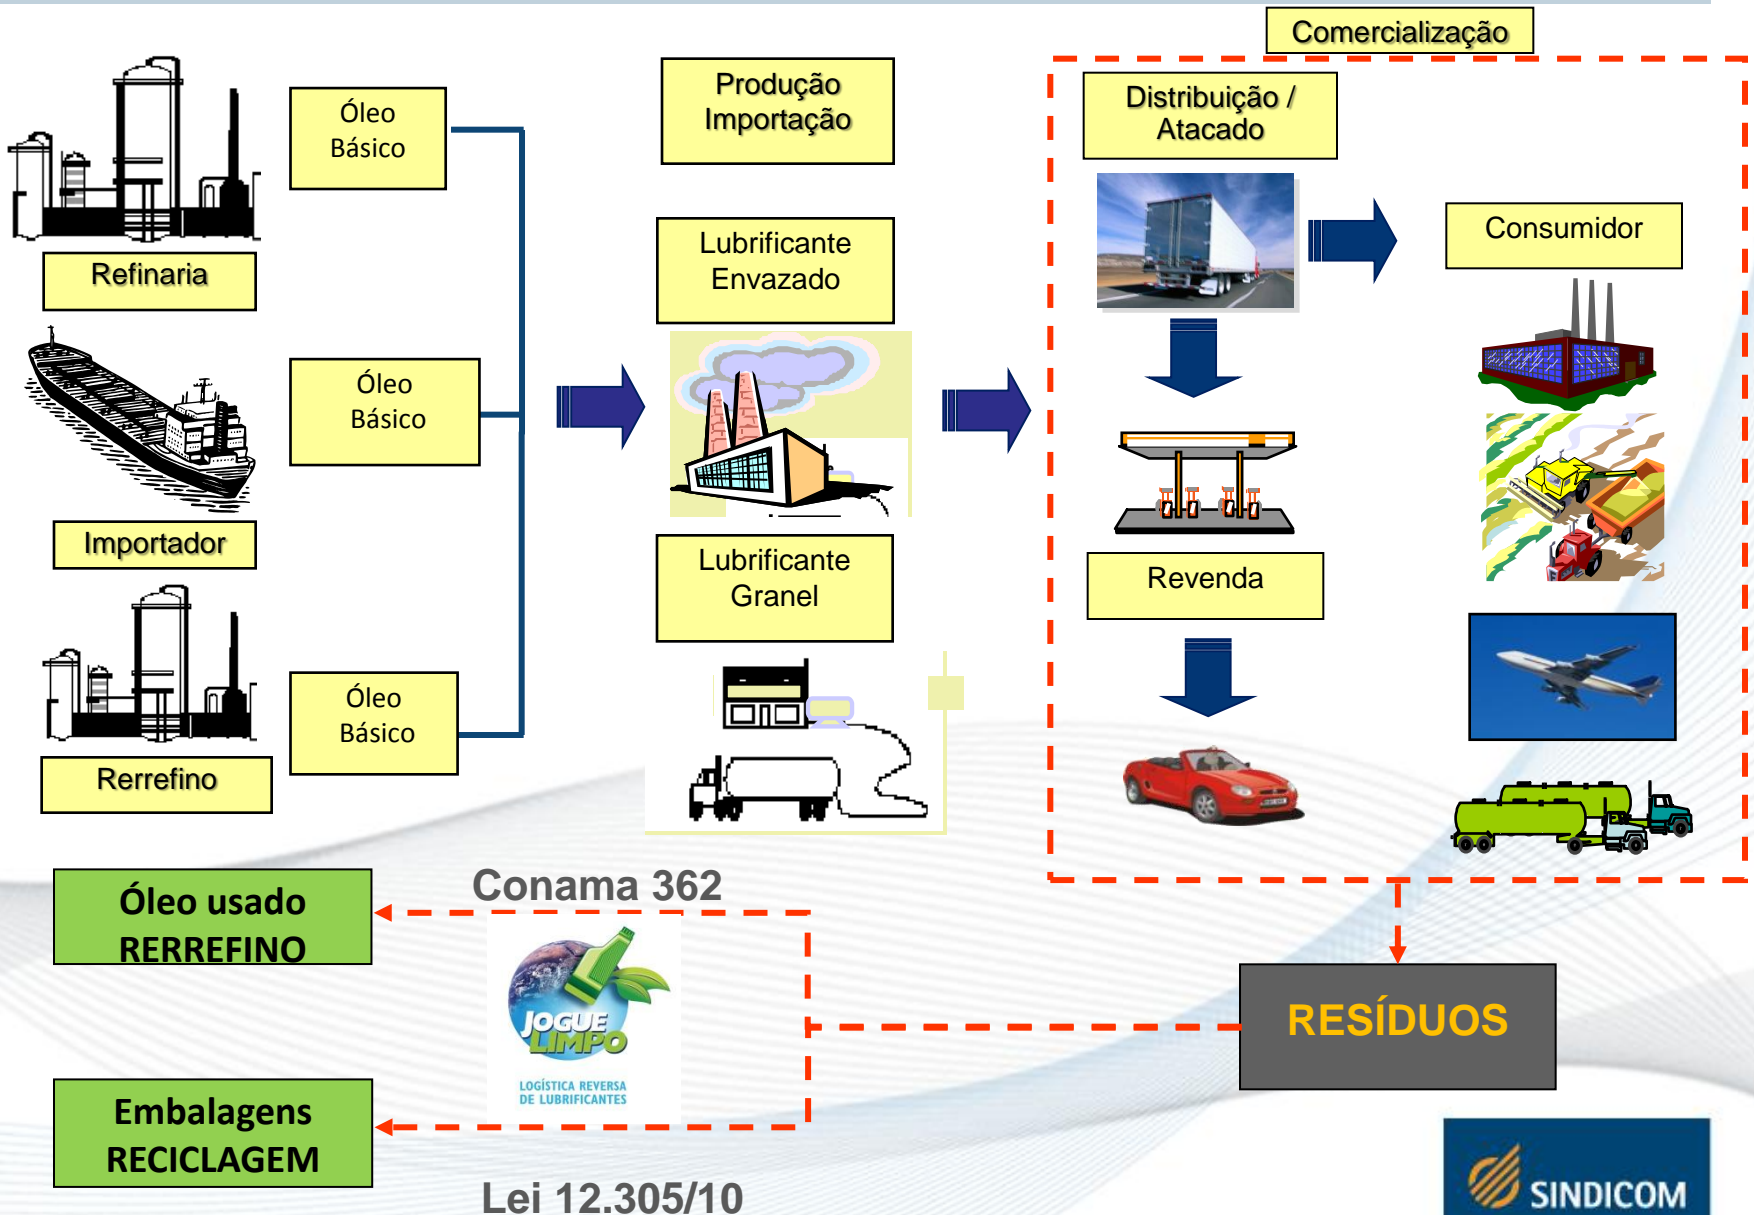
Comercialização

Óleo Básico

Refinaria

Produção Importação

Distribuição / Atacado

Consumidor

Lubrificante Envazado

Óleo Básico

Importador

Revenda

Lubrificante Granel

Óleo Básico

Rerrefino

Óleo usado RERREFINO

Conama 362

JOGUE LIMPO

LOGÍSTICA REVERSA DE LUBRIFICANTES

RESÍDUOS

Embalagens RECICLAGEM

Lei 12.305/10

SINDICOM